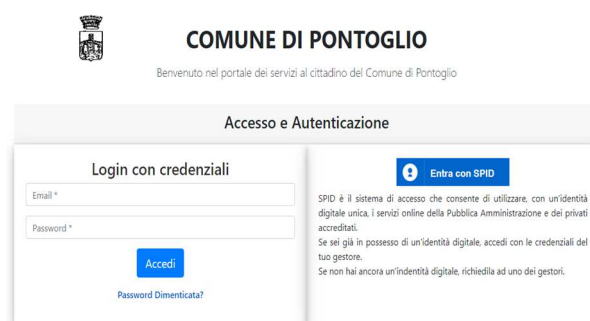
COMUNE DI PONTOGLIO

Benvenuto nel portale dei servizi al cittadino del Comune di Pontoglio

Accesso e Autenticazione

Login con credenziali

Email *

Password *

Accedi

Password Dimenticata?

Entra con SPID

SPID è il sistema di accesso che consente di utilizzare, con un'identità digitale unica, i servizi online della Pubblica Amministrazione e dei privati accreditati.
Se sei già in possesso di un'identità digitale, accedi con le credenziali del tuo gestore.
Se non hai ancora un'indentità digitale, richiedila ad uno dei gestori.